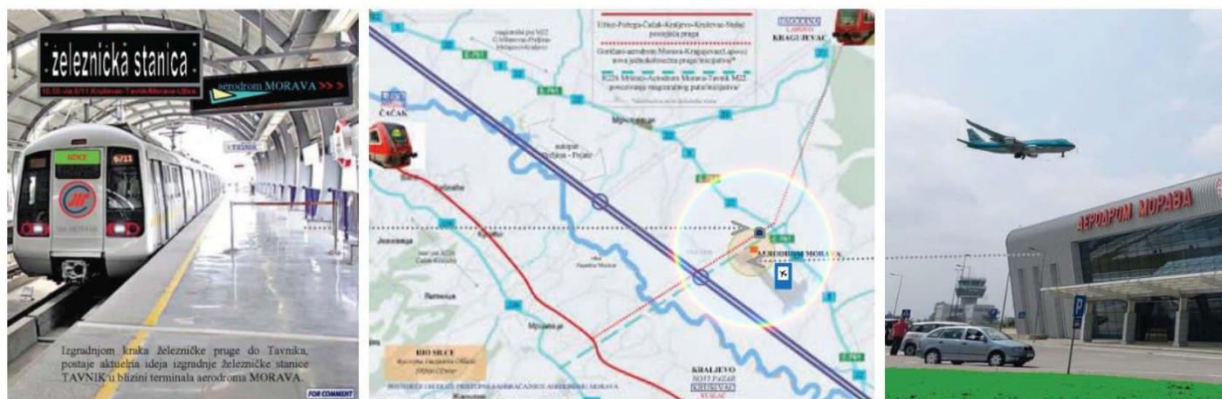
železnička stanica

10.55 voz 6711 Kraljevo-Tavnik-Morava-Lipce

aerodrom MORAVA >>>

6711

Izgradnjom kraka železničke pruge do Tavnika, postaje aktuelna ideja izgradnje železničke stanice TAVNIK u blizini terminala aerodroma MORAVA.

FOR COMMENT

Užice-Požega-Čačak-Kraljevo-Kruševac-Stalać postojeća pruga

Gornjane-aerodrom Morava-Kragujevac-Lapovo nova jednokolosečna pruga "inicijativa"

KRAGUJEVAC

ČAČAK

AERODROM MORAVA

RIO SLICE

KRALJEVO

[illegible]

АЕРОДРОМ МОРАВА